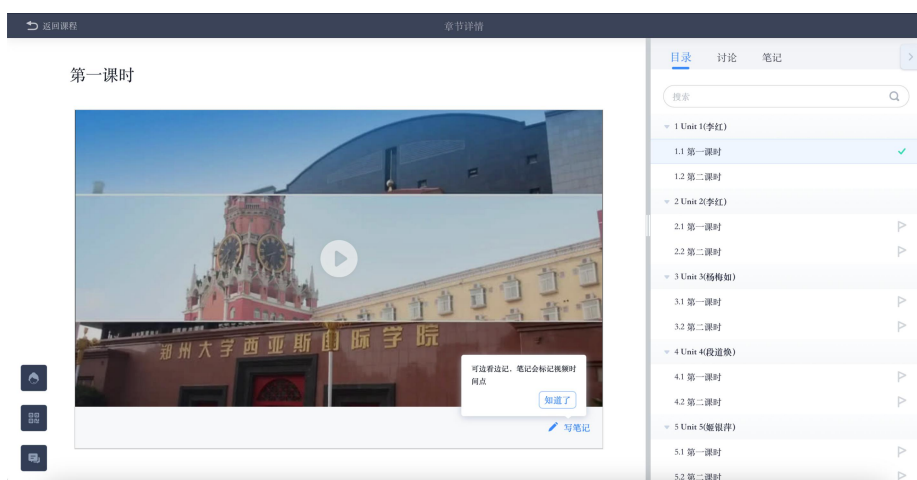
返回课程

章节详情

第一课时

郑州大学西亚斯国际学院

可边看边记，笔记会标记视频时间点

知道了

写笔记

目录 讨论 笔记

搜索

1 Unit 1(李红)

1.1 第一课时

1.2 第二课时

2 Unit 2(李红)

2.1 第一课时

2.2 第二课时

3 Unit 3(杨梅如)

3.1 第一课时

3.2 第二课时

4 Unit 4(段道焕)

4.1 第一课时

4.2 第二课时

5 Unit 5(姬银萍)

5.1 第一课时

5.2 第二课时